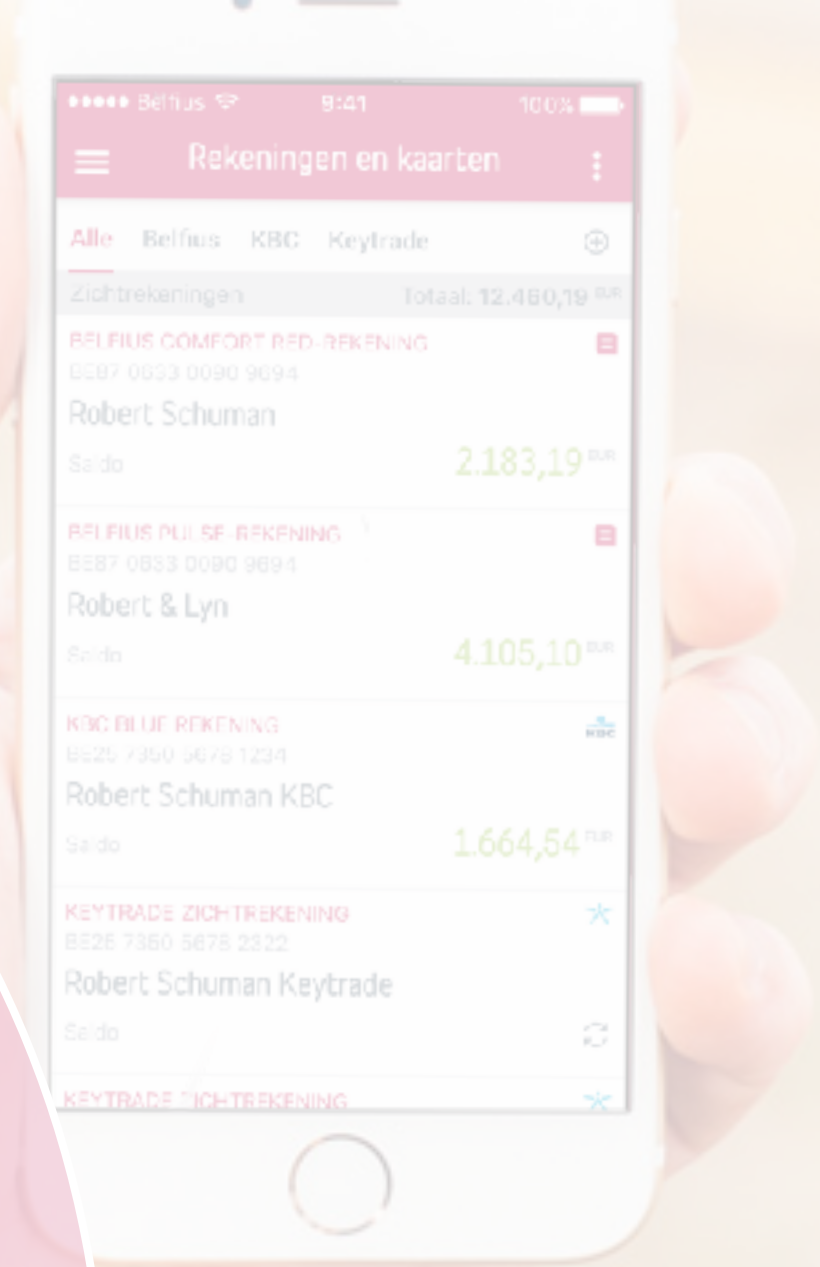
••••• Belfius 9:41 100%

Rekeningen en kaarten

Alle Belfius KBC Keytrade

Zichtrekeningen Totaal: 12.460,19 EUR

BELFIUS COMFORT RED-REKENING
BE87 0833 0090 9694
Robert Schuman
Saldo 2.183,19 EUR

BELFIUS PULSE-REKENING
BE87 0833 0090 9694
Robert & Lyn
Saldo 4.105,10 EUR

KBC BLUE REKENING
BE25 7350 5678 1234
Robert Schuman KBC
Saldo 1.664,54 EUR

KBC

KEYTRADE ZICHTREKENING
BE26 7350 5678 2322
Robert Schuman Keytrade
Saldo

KEYTRADE ZICHTREKENING